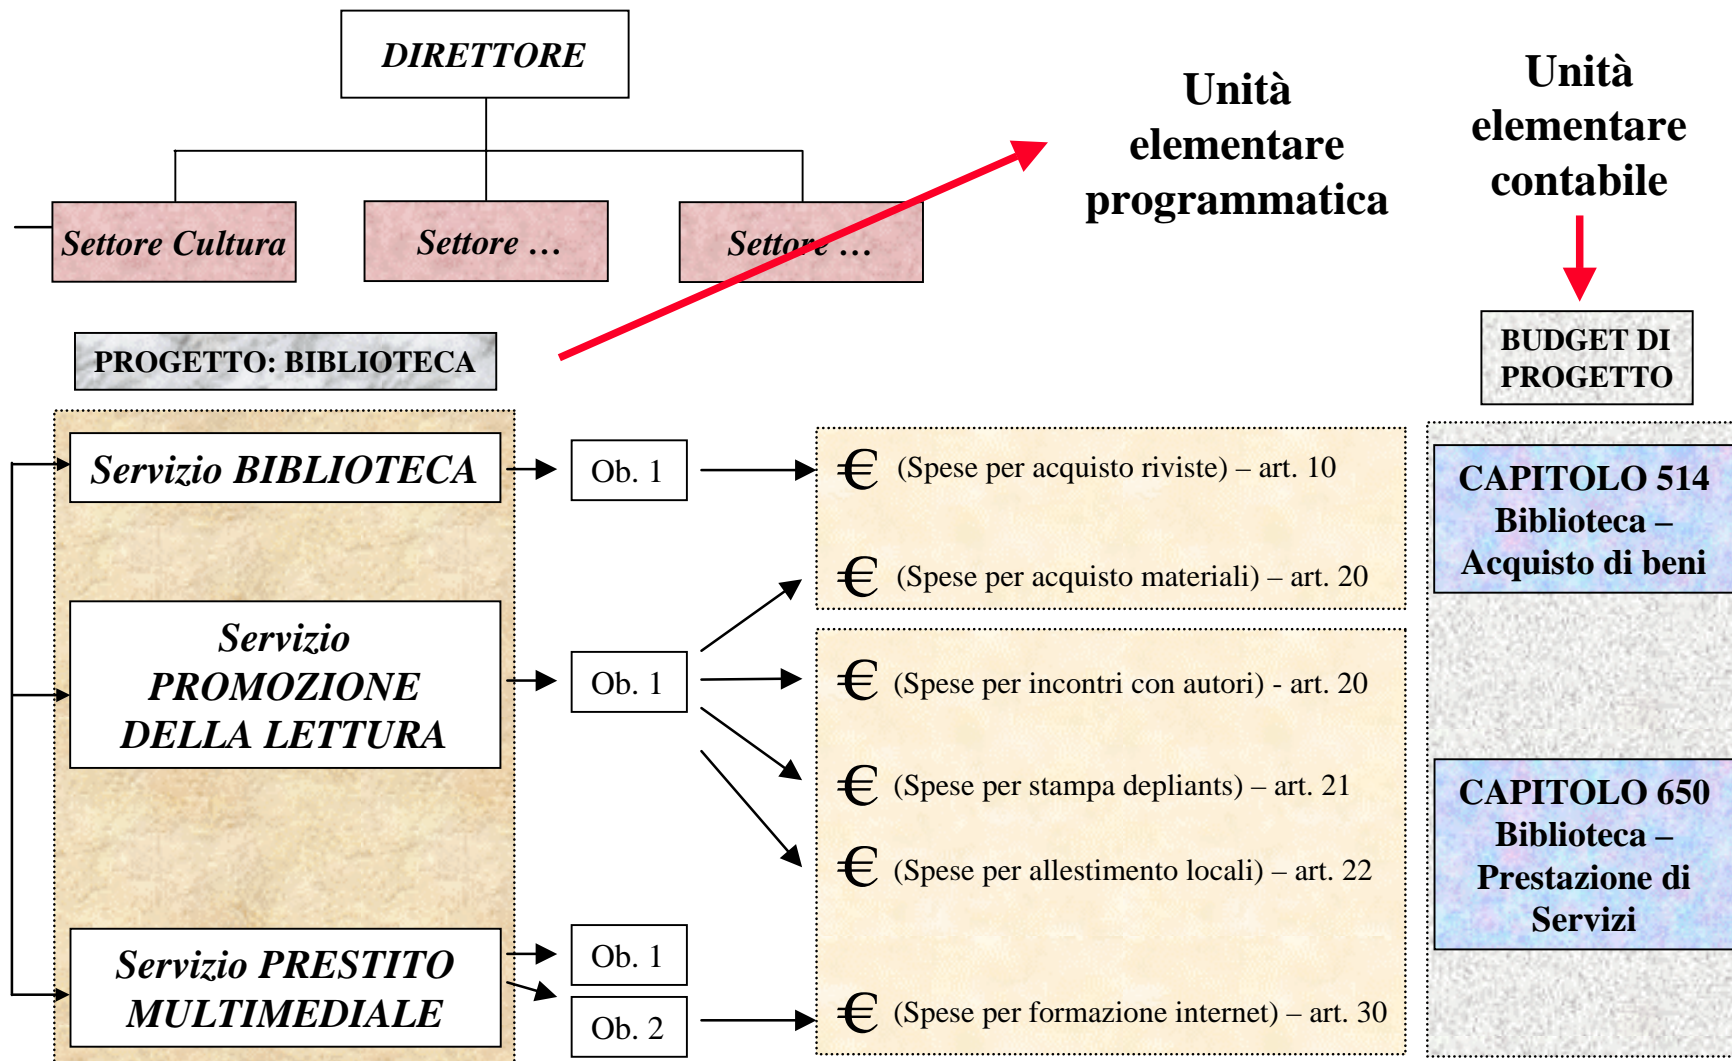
DIRETTORE

Settore Cultura

Settore …

Settore …

Unità elementare programmatica

Unità elementare contabile

PROGETTO: BIBLIOTECA

BUDGET DI PROGETTO

Servizio BIBLIOTECA

Ob. 1

€ (Spese per acquisto riviste) – art. 10

€ (Spese per acquisto materiali) – art. 20

CAPITOLO 514 Biblioteca – Acquisto di beni

Servizio PROMOZIONE DELLA LETTURA

Ob. 1

€ (Spese per incontri con autori) - art. 20

€ (Spese per stampa depliants) – art. 21

€ (Spese per allestimento locali) – art. 22

CAPITOLO 650 Biblioteca – Prestazione di Servizi

Servizio PRESTITO MULTIMEDIALE

Ob. 1

Ob. 2

€ (Spese per formazione internet) – art. 30